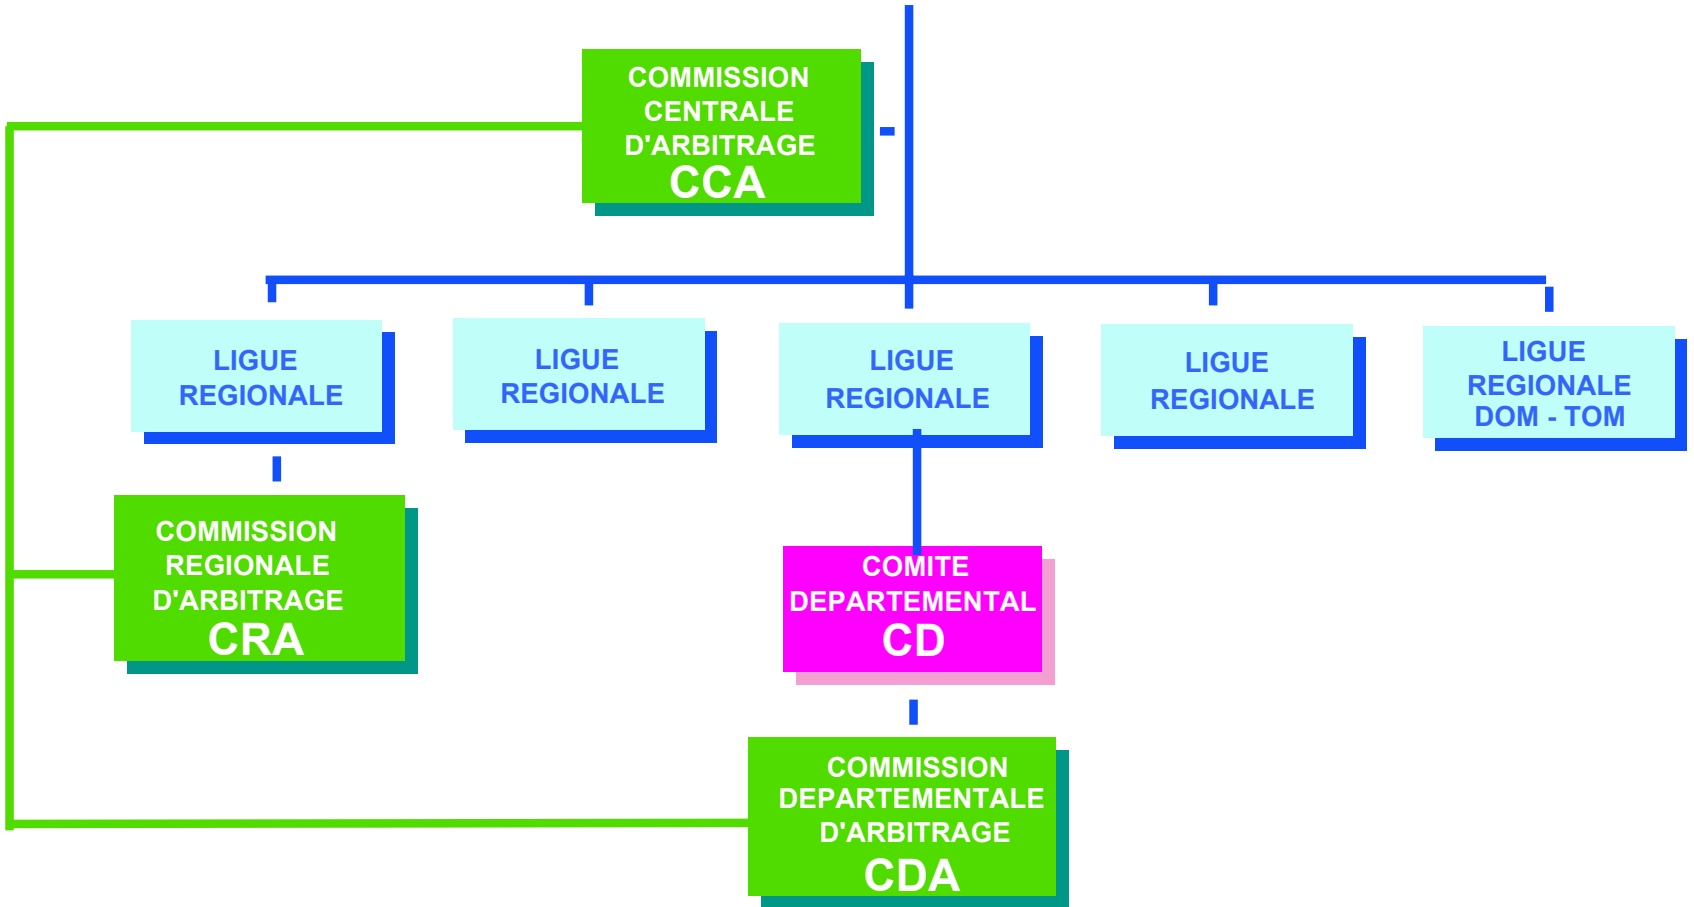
COMMISSION CENTRALE D'ARBITRAGE
CCA

LIGUE REGIONALE

LIGUE REGIONALE

LIGUE REGIONALE

LIGUE REGIONALE

LIGUE REGIONALE DOM - TOM

COMMISSION REGIONALE D'ARBITRAGE
CRA

COMITE DEPARTEMENTAL
CD

COMMISSION DEPARTEMENTALE D'ARBITRAGE
CDA